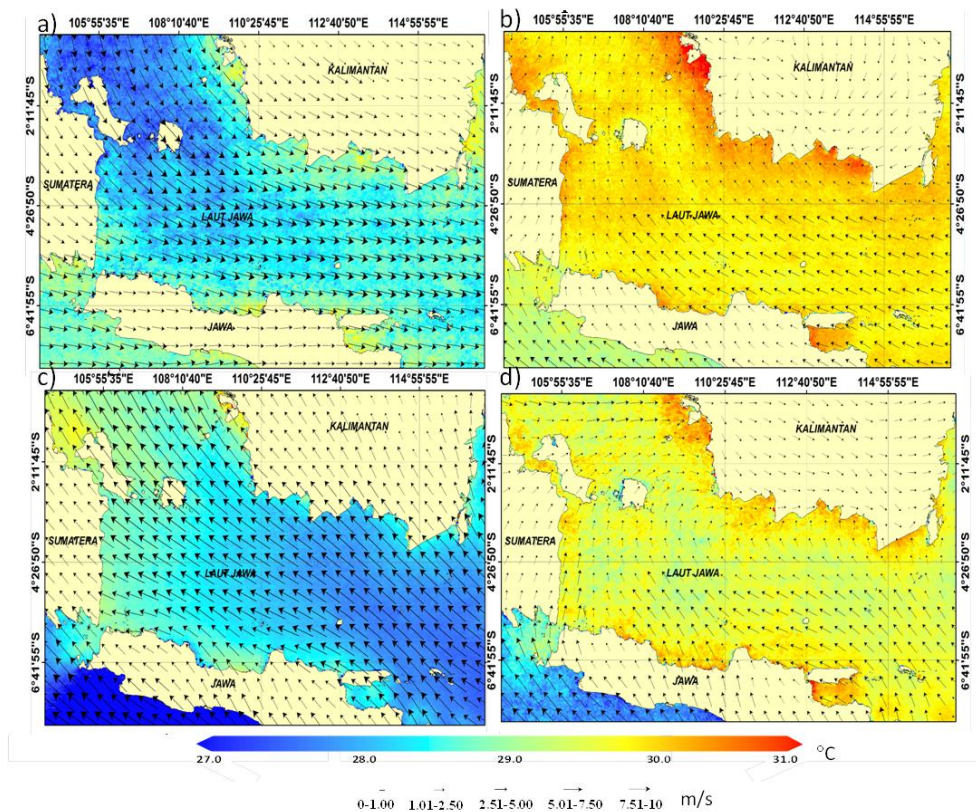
a)
105°55'35"E 108°10'40"E 110°25'45"E 112°40'50"E 114°55'55"E
2°11'45"S
4°26'50"S
6°41'55"S
KALIMANTAN
SUMATERA
LAUT JAWA
JAWA

b)
105°55'35"E 108°10'40"E 110°25'45"E 112°40'50"E 114°55'55"E
2°11'45"S
4°26'50"S
6°41'55"S
2°11'45"S
4°26'50"S
6°41'55"S
KALIMANTAN
SUMATERA
LAUT JAWA
JAWA

c)
105°55'35"E 108°10'40"E 110°25'45"E 112°40'50"E 114°55'55"E
KALIMANTAN
SUMATERA
LAUT JAWA
JAWA

d)
105°55'35"E 108°10'40"E 110°25'45"E 112°40'50"E 114°55'55"E
2°11'45"S
4°26'50"S
6°41'55"S
2°11'45"S
4°26'50"S
6°41'55"S
KALIMANTAN
SUMATERA
LAUT JAWA
JAWA

27.0 28.0 29.0 30.0 31.0 °C

0-1.00 1.01-2.50 2.51-5.00 5.01-7.50 7.51-10 m/s